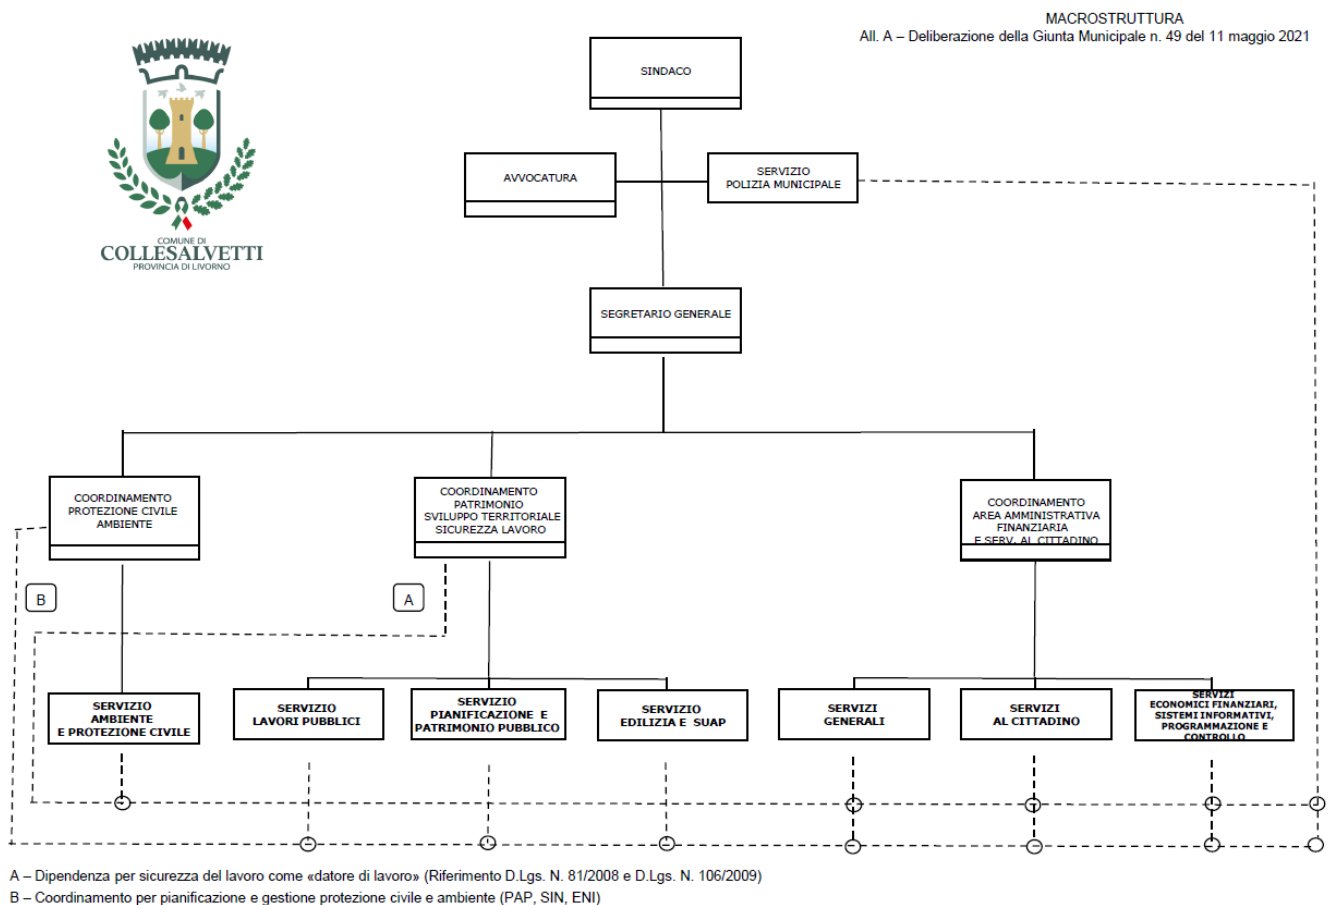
MACROSTRUTTURA
All. A – Deliberazione della Giunta Municipale n. 49 del 11 maggio 2021

COMUNE DI
COLLESALVETTI
PROVINCIA DI LIVORNO

SINDACO

AVVOCATURA

SERVIZIO
POLIZIA MUNICIPALE

SEGRETARIO GENERALE

COORDINAMENTO
PROTEZIONE CIVILE
AMBIENTE

COORDINAMENTO
PATRIMONIO
SVILUPPO TERRITORIALE
SICUREZZA LAVORO

COORDINAMENTO
AREA AMMINISTRATIVA
FINANZIARIA
E SERV. AL CITTADINO

B

A

SERVIZIO
AMBIENTE
E PROTEZIONE CIVILE

SERVIZIO
LAVORI PUBBLICI

SERVIZIO
PIANIFICAZIONE E
PATRIMONIO PUBBLICO

SERVIZIO
EDILIZIA E SUAP

SERVIZI
GENERALI

SERVIZI
AL CITTADINO

SERVIZI
ECONOMICI FINANZIARI,
SISTEMI INFORMATIVI,
PROGRAMMAZIONE E
CONTROLLO

A – Dipendenza per sicurezza del lavoro come «datore di lavoro» (Riferimento D.Lgs. N. 81/2008 e D.Lgs. N. 106/2009)
B – Coordinamento per pianificazione e gestione protezione civile e ambiente (PAP, SIN, ENI)